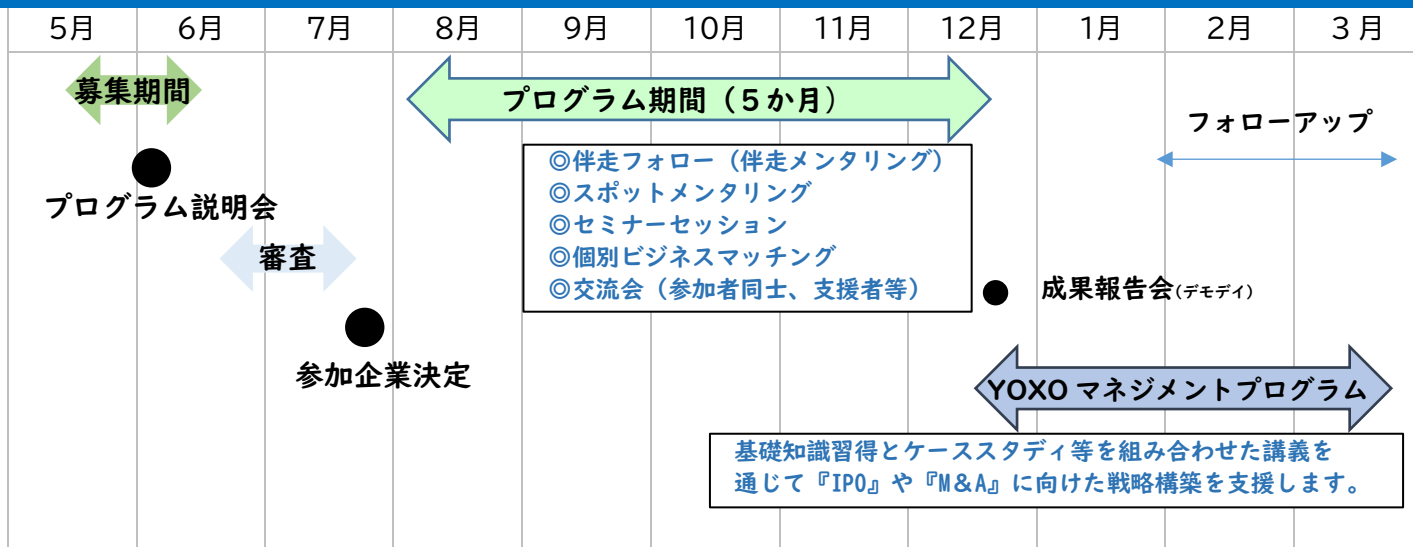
| 5月 | 6月 | 7月 | 8月 | 9月 | 10月 | 11月 | 12月 | 1月 | 2月 | 3月 |
|---|---|---|---|---|---|---|---|---|---|---|

募集期間

プログラム期間（５か月）

フォローアップ

プログラム説明会

◎伴走フォロー（伴走メンタリング）
◎スポットメンタリング
◎セミナーセッション
◎個別ビジネスマッチング
◎交流会（参加者同士、支援者等）

審査

成果報告会（デモデイ）

参加企業決定

YOXO マネジメントプログラム

基礎知識習得とケーススタディ等を組み合わせた講義を通じて『IPO』や『M＆A』に向けた戦略構築を支援します。